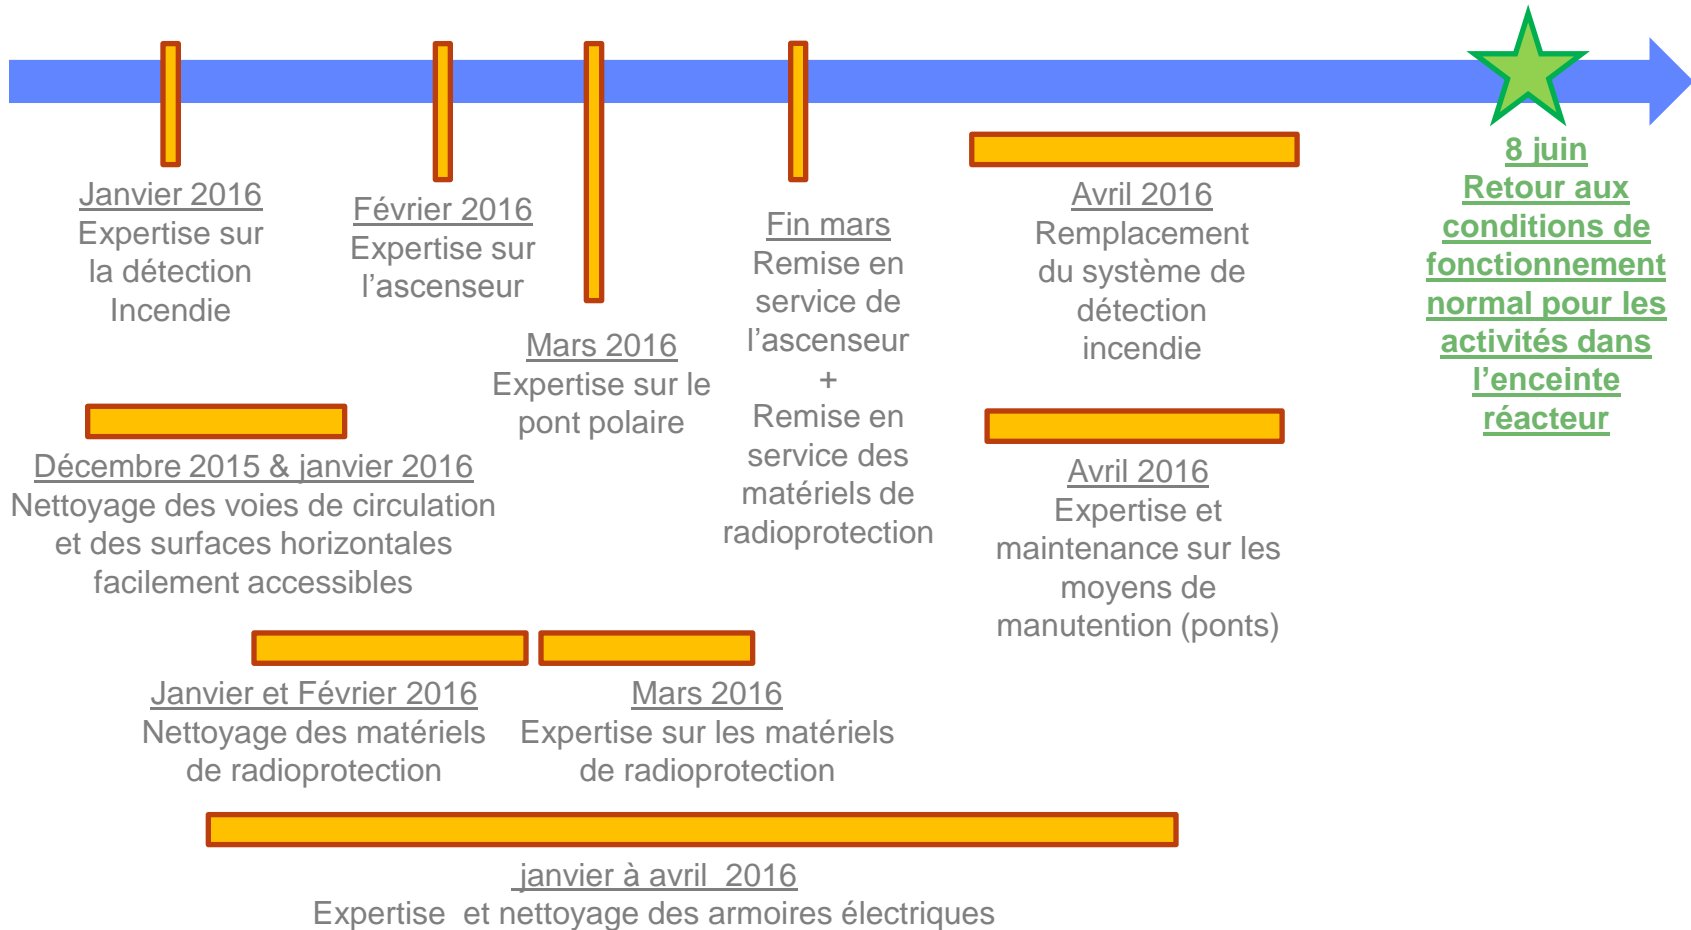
Janvier 2016
Expertise sur la détection Incendie

Février 2016
Expertise sur l'ascenseur

Mars 2016
Expertise sur le pont polaire

Fin mars
Remise en service de l'ascenseur
+
Remise en service des matériels de radioprotection

Avril 2016
Remplacement du système de détection incendie

8 juin
Retour aux conditions de fonctionnement normal pour les activités dans l'enceinte réacteur

Décembre 2015 & janvier 2016
Nettoyage des voies de circulation et des surfaces horizontales facilement accessibles

Avril 2016
Expertise et maintenance sur les moyens de manutention (ponts)

Janvier et Février 2016
Nettoyage des matériels de radioprotection

Mars 2016
Expertise sur les matériels de radioprotection

janvier à avril 2016
Expertise et nettoyage des armoires électriques